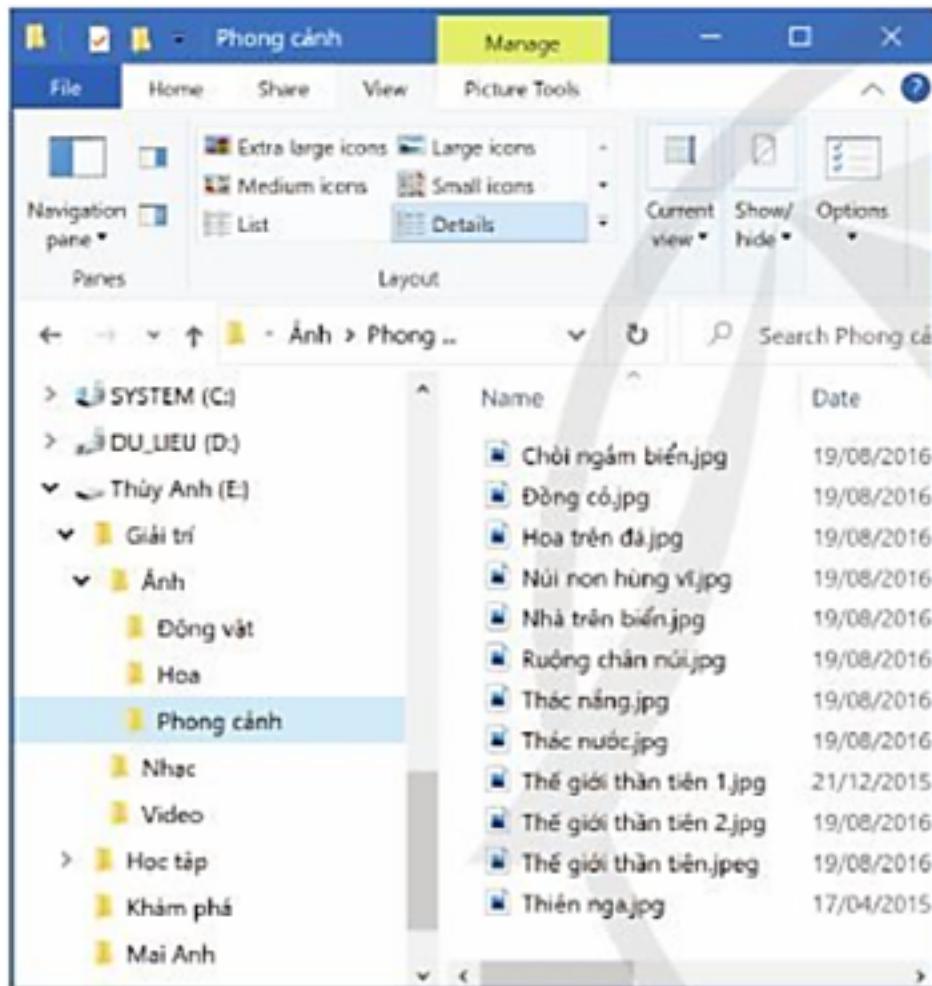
Phong cảnh
Manage
File Home Share View Picture Tools

Navigation pane ▾
Panes
Extra large icons Large icons
Medium icons Small icons
List Details
Layout
Current view ▾
Show/ hide ▾
Options

Ảnh › Phong ...
Search Phong cả

SYSTEM (C:)
DU_LIEU (D:)
Thủy Anh (E:)
Giải trí
Ảnh
Động vật
Hoa
Phong cảnh
Nhạc
Video
Học tập
Khám phá
Mai Anh

| Name | Date |
|---|---|
| Chòi ngắm biển.jpg | 19/08/2016 |
| Đồng cỏ.jpg | 19/08/2016 |
| Hoa trên đá.jpg | 19/08/2016 |
| Núi non hùng vĩ.jpg | 19/08/2016 |
| Nhà trên biển.jpg | 19/08/2016 |
| Ruộng chân núi.jpg | 19/08/2016 |
| Thác nắng.jpg | 19/08/2016 |
| Thác nước.jpg | 19/08/2016 |
| Thế giới thần tiên 1.jpg | 21/12/2015 |
| Thế giới thần tiên 2.jpg | 19/08/2016 |
| Thế giới thần tiên.jpeg | 19/08/2016 |
| Thiên nga.jpg | 17/04/2015 |